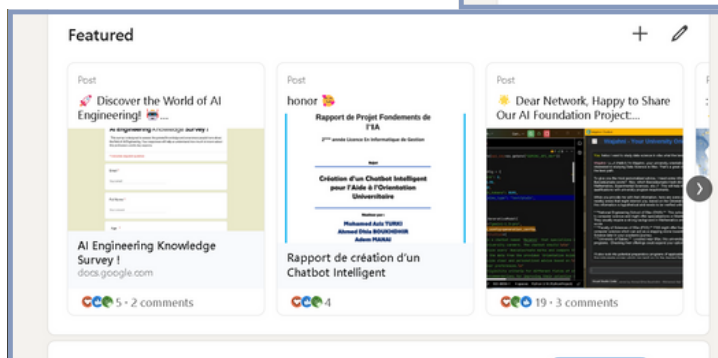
Featured

Post
💅 Discover the World of AI Engineering! 🤓...

AI Engineering Knowledge Survey !

AI Engineering Knowledge Survey !
docs.google.com

5 · 2 comments

Post
honor 💝

Rapport de Projet Fondements de l'IA

2ème année Licence En Informatique de Gestion

Création d'un Chatbot Intelligent pour l'Aide à l'Orientation Universitaire

Réalisé par :
Mohamed Aziz TURKI
Ahmed Dhia BOUKHCHIM
Adem MANAI

Rapport de création d'un Chatbot Intelligent

4

Post
☀️ Dear Network, Happy to Share Our AI Foundation Project:...

19 · 3 comments